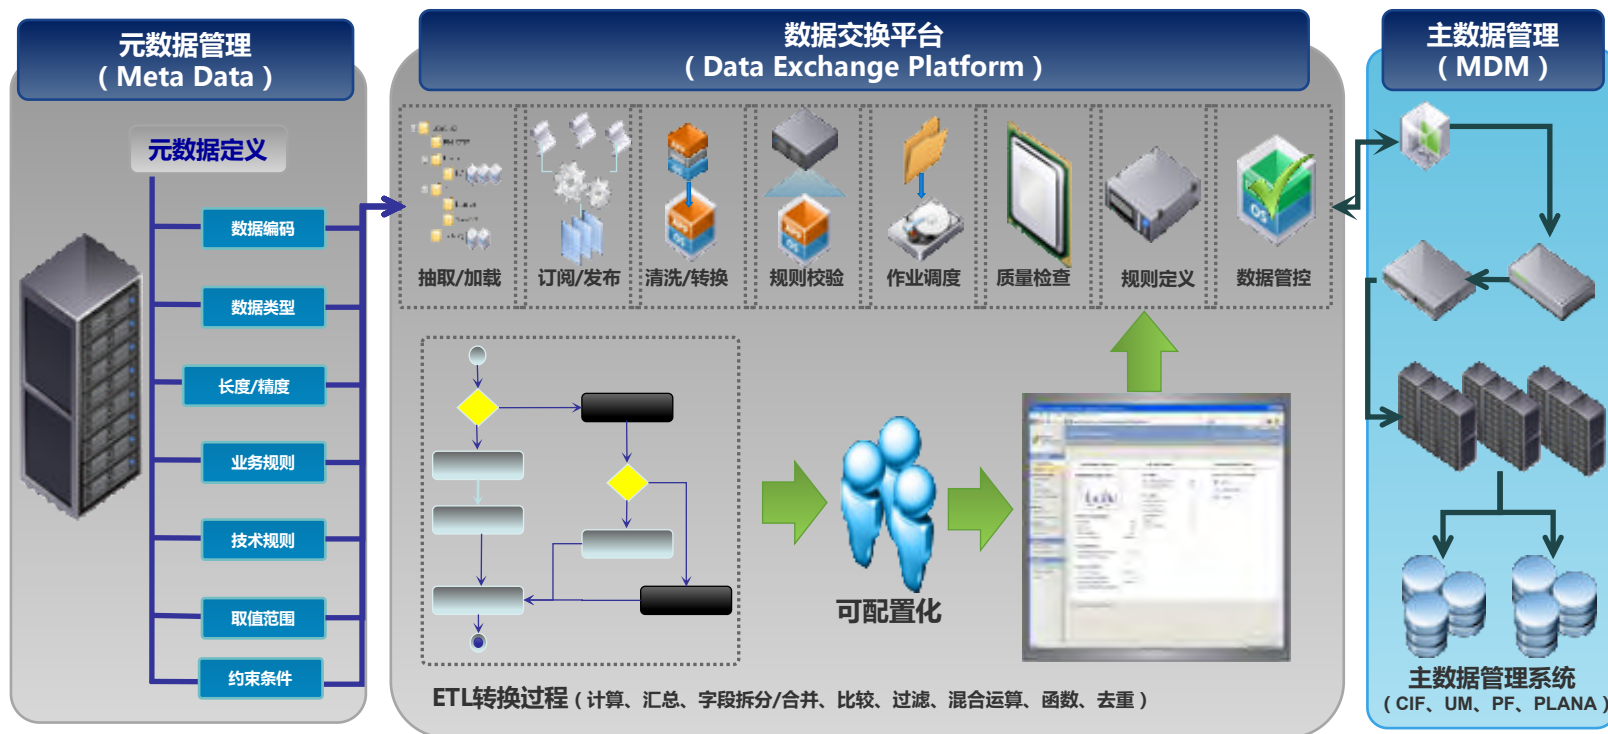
元数据管理
（ Meta Data ）

元数据定义

数据编码

数据类型

长度/精度

业务规则

技术规则

取值范围

约束条件

数据交换平台
（ Data Exchange Platform ）

抽取/加载

订阅/发布

清洗/转换

规则校验

作业调度

质量检查

规则定义

数据管控

可配置化

ETL转换过程（计算、汇总、字段拆分/合并、比较、过滤、混合运算、函数、去重）

主数据管理
（ MDM ）

主数据管理系统
（CIF、UM、PF、PLANA）